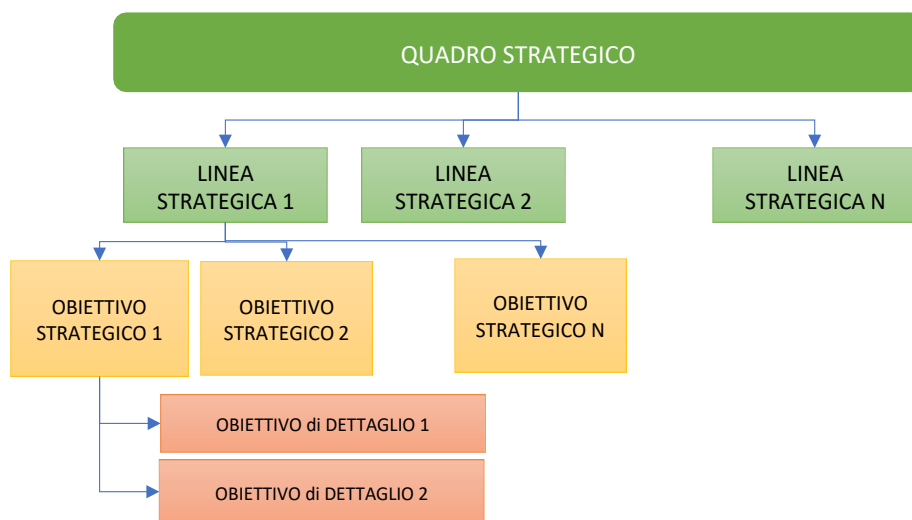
QUADRO STRATEGICO

LINEA STRATEGICA 1

LINEA STRATEGICA 2

LINEA STRATEGICA N

OBIETTIVO STRATEGICO 1

OBIETTIVO STRATEGICO 2

OBIETTIVO STRATEGICO N

OBIETTIVO di DETTAGLIO 1

OBIETTIVO di DETTAGLIO 2